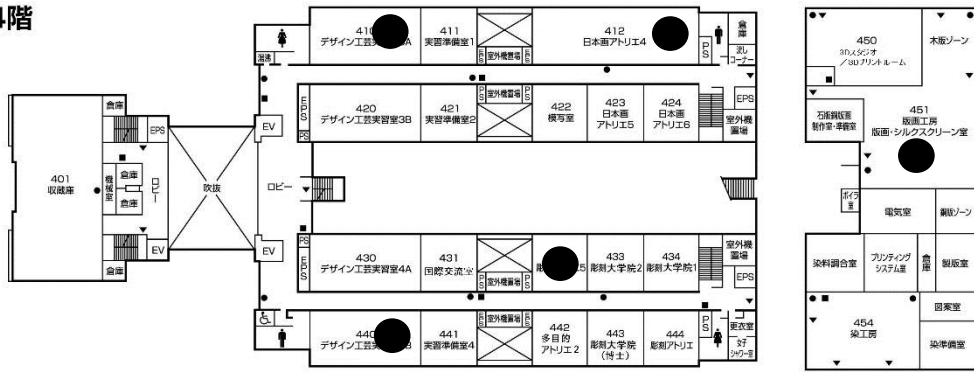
4階

401
収蔵庫

倉庫
EPS
機械室
倉庫
倉庫
ロビー
EV
EV
倉庫
吹抜
EV
EV
ロビー

410
デザイン工芸実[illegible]A
411
実習準備室1
412
日本画アトリエ4
倉庫
流しコーナー
湯沸
PS
EPS
PS
室外機置場
420
デザイン工芸実習室3B
421
実習準備室2
422
模写室
423
日本画アトリエ5
424
日本画アトリエ6
EPS
室外機置場
430
デザイン工芸実習室4A
431
国際交流室
PS
室外機置場
彫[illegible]5
433
彫刻大学院2
434
彫刻大学院1
室外機置場
EPS
PS
EPS
室外機置場
440
デザイン工芸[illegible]B
441
実習準備室4
442
多目的アトリエ2
443
彫刻大学院(博士)
444
彫刻アトリエ
PS
更衣室
女子シャワー室

450
3Dメスタジオ/3Dプリントルーム
木版ゾーン
石版銅版画制作室・準備室
451
版画工房
版画・シルクスクリーン室
ボイラ室
電気室
銅版ゾーン
染料調合室
プリンティングシステム室
倉庫
製版室
454
染工房
図案室
染準備室